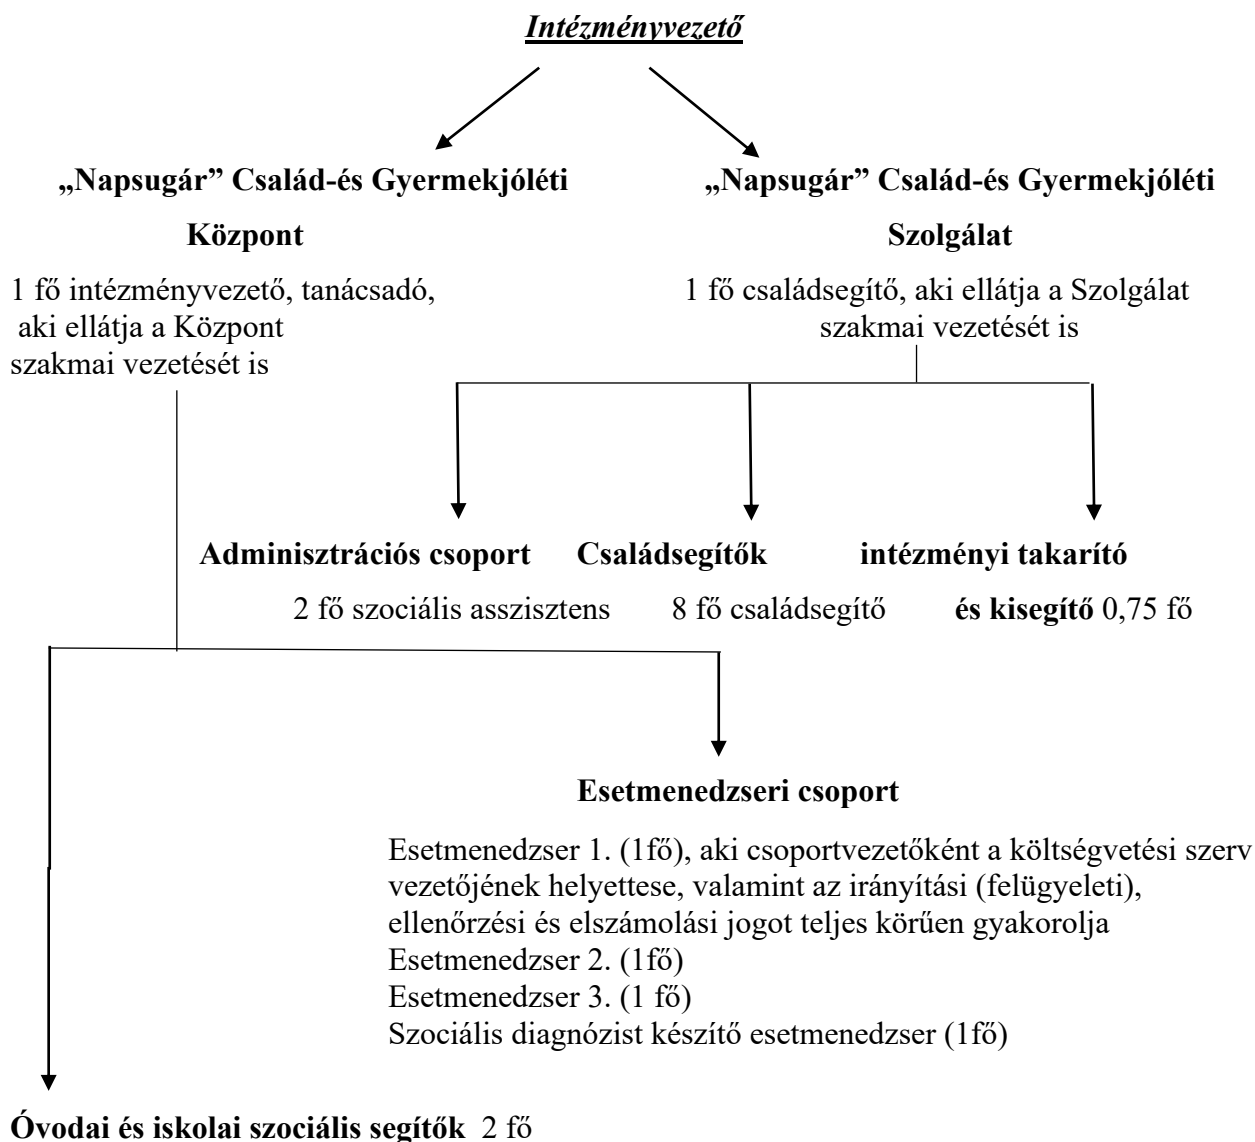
Intézményvezető

„Napsugár" Család-és Gyermekjóléti Központ

1 fő intézményvezető, tanácsadó, aki ellátja a Központ szakmai vezetését is

„Napsugár" Család-és Gyermekjóléti Szolgálat

1 fő családsegítő, aki ellátja a Szolgálat szakmai vezetését is

Adminisztrációs csoport

2 fő szociális asszisztens

Családsegítők

8 fő családsegítő

intézményi takarító és kisegítő 0,75 fő

Esetmenedzseri csoport

Esetmenedzser 1. (1fő), aki csoportvezetőként a költségvetési szerv vezetőjének helyettese, valamint az irányítási (felügyeleti), ellenőrzési és elszámolási jogot teljes körűen gyakorolja
Esetmenedzser 2. (1fő)
Esetmenedzser 3. (1 fő)
Szociális diagnózist készítő esetmenedzser (1fő)

Óvodai és iskolai szociális segítők 2 fő